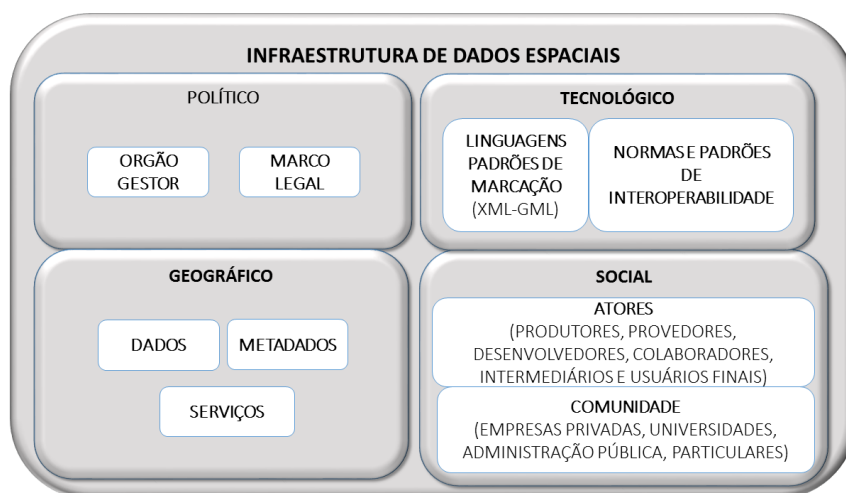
INFRAESTRUTURA DE DADOS ESPACIAIS

POLÍTICO

ORGÃO GESTOR

MARCO LEGAL

TECNOLÓGICO

LINGUAGENS PADRÕES DE MARCAÇÃO (XML-GML)

NORMAS E PADRÕES DE INTEROPERABILIDADE

GEOGRÁFICO

DADOS

METADADOS

SERVIÇOS

SOCIAL

ATORES (PRODUTORES, PROVEDORES, DESENVOLVEDORES, COLABORADORES, INTERMEDIÁRIOS E USUÁRIOS FINAIS)

COMUNIDADE (EMPRESAS PRIVADAS, UNIVERSIDADES, ADMINISTRAÇÃO PÚBLICA, PARTICULARES)